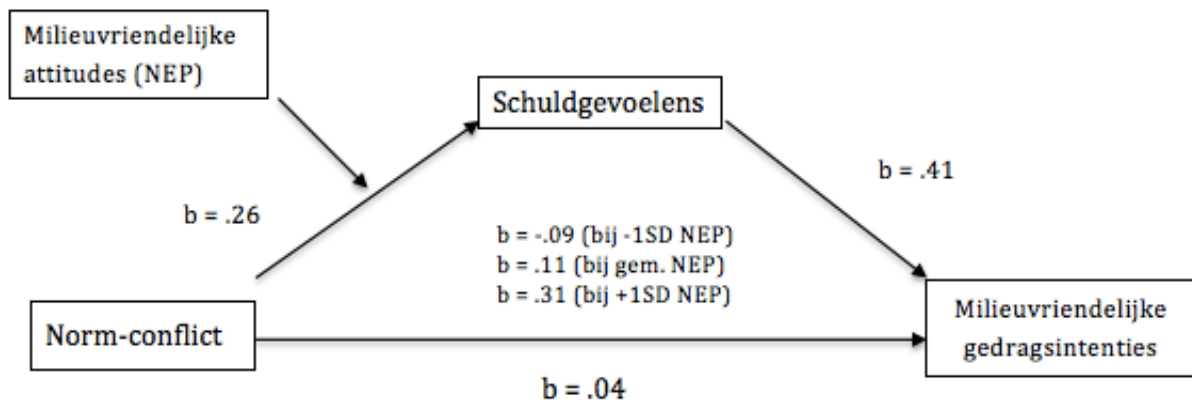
Milieuvriendelijke attitudes (NEP)

Schuldgevoelens

b = .26

b = .41

b = -.09 (bij -1SD NEP)
b = .11 (bij gem. NEP)
b = .31 (bij +1SD NEP)

Norm-conflict

Milieuvriendelijke gedragsintenties

b = .04